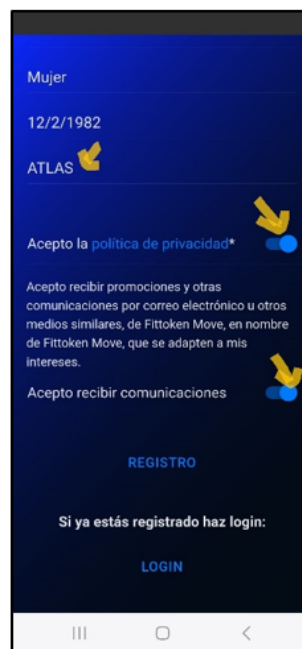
Mujer

12/2/1982

ATLAS

Acepto la política de privacidad*

Acepto recibir promociones y otras comunicaciones por correo electrónico u otros medios similares, de Fittoken Move, en nombre de Fittoken Move, que se adapten a mis intereses.

Acepto recibir comunicaciones

REGISTRO

Si ya estás registrado haz login:

LOGIN